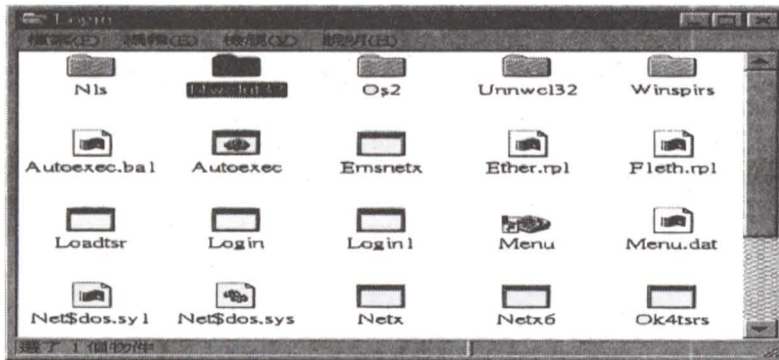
Login

檔案(F) 編輯(E) 檢視(V) 說明(H)

Nls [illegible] Os2 Unnwcl32 Winspirs

Autoexec.bal Autoexec Emsnetx Ether.rpl Fleth.rpl

Loadtsr Login Login1 Menu Menu.dat

Net$dos.sy1 Net$dos.sys Netx Netx6 Ok4tsrs

選了 1 個物件